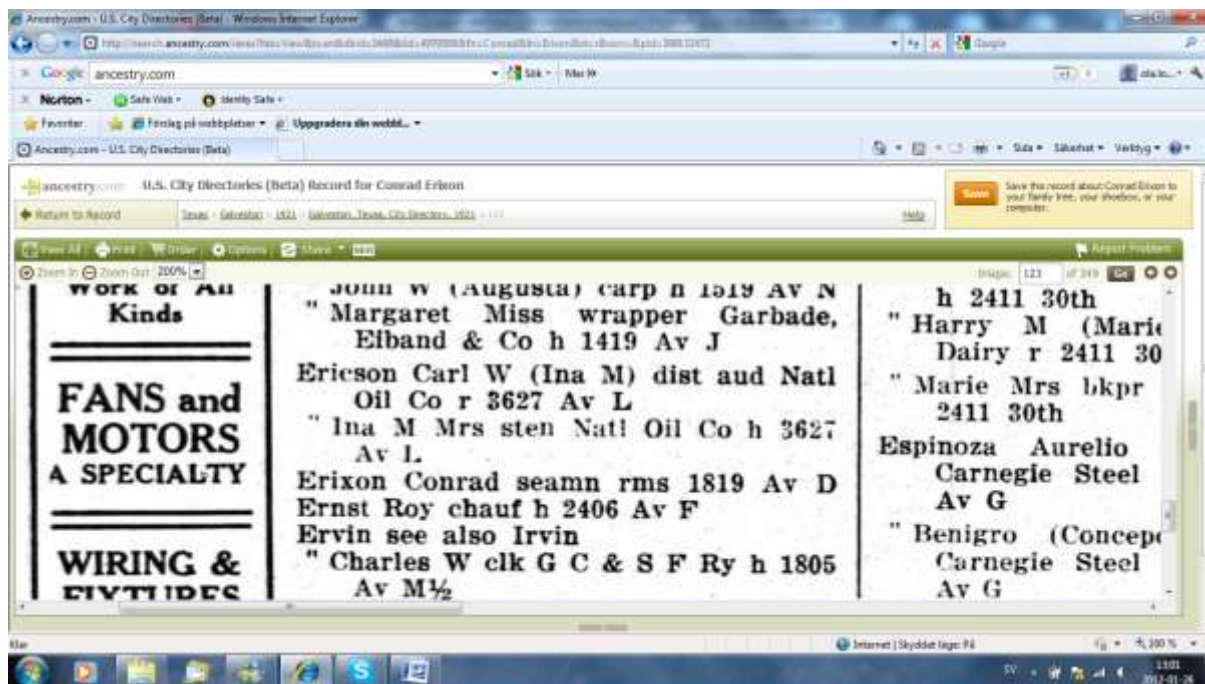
Ancestry.com - U.S. City Directories (Beta) - Windows Internet Explorer

Google ancestry.com

Sök • Mer »

Norton • Safe Web • Identity Safe •

Favoriter Förslag på webbplatser • Uppgradera din webbl... •

Ancestry.com - U.S. City Directories (Beta)

Sida • Säkerhet • Verktyg •

ancestry.com U.S. City Directories (Beta) Record for Conrad Erikson

Return to Record Texas - Galveston - 1921 - Galveston, Texas, City Directory, 1921

Help

Save Save this record about Conrad Erixon to your family tree, your shoebox, or your computer.

View All Print Order Options Share

Report Problem

Zoom In Zoom Out 200%

Image: 121 of 349 Go

Work or All Kinds

FANS and MOTORS A SPECIALTY

WIRING & FIXTURES

John W (Augusta) carp h 1519 Av N
" Margaret Miss wrapper Garbade, Elband & Co h 1419 Av J
Ericson Carl W (Ina M) dist aud Natl Oil Co r 3627 Av L
" Ina M Mrs sten Natl Oil Co h 3627 Av L
Erixon Conrad seamn rms 1819 Av D
Ernst Roy chauf h 2406 Av F
Ervin see also Irvin
" Charles W clk G C & S F Ry h 1805 Av M½

h 2411 30th
" Harry M (Marie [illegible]
Dairy r 2411 30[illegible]
" Marie Mrs bkpr
2411 30th
Espinoza Aurelio
Carnegie Steel
Av G
" Benigro (Concep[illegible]
Carnegie Steel
Av G

Klar

Internet | Skyddat läge: På

100 %

SV

13:01
2012-01-26